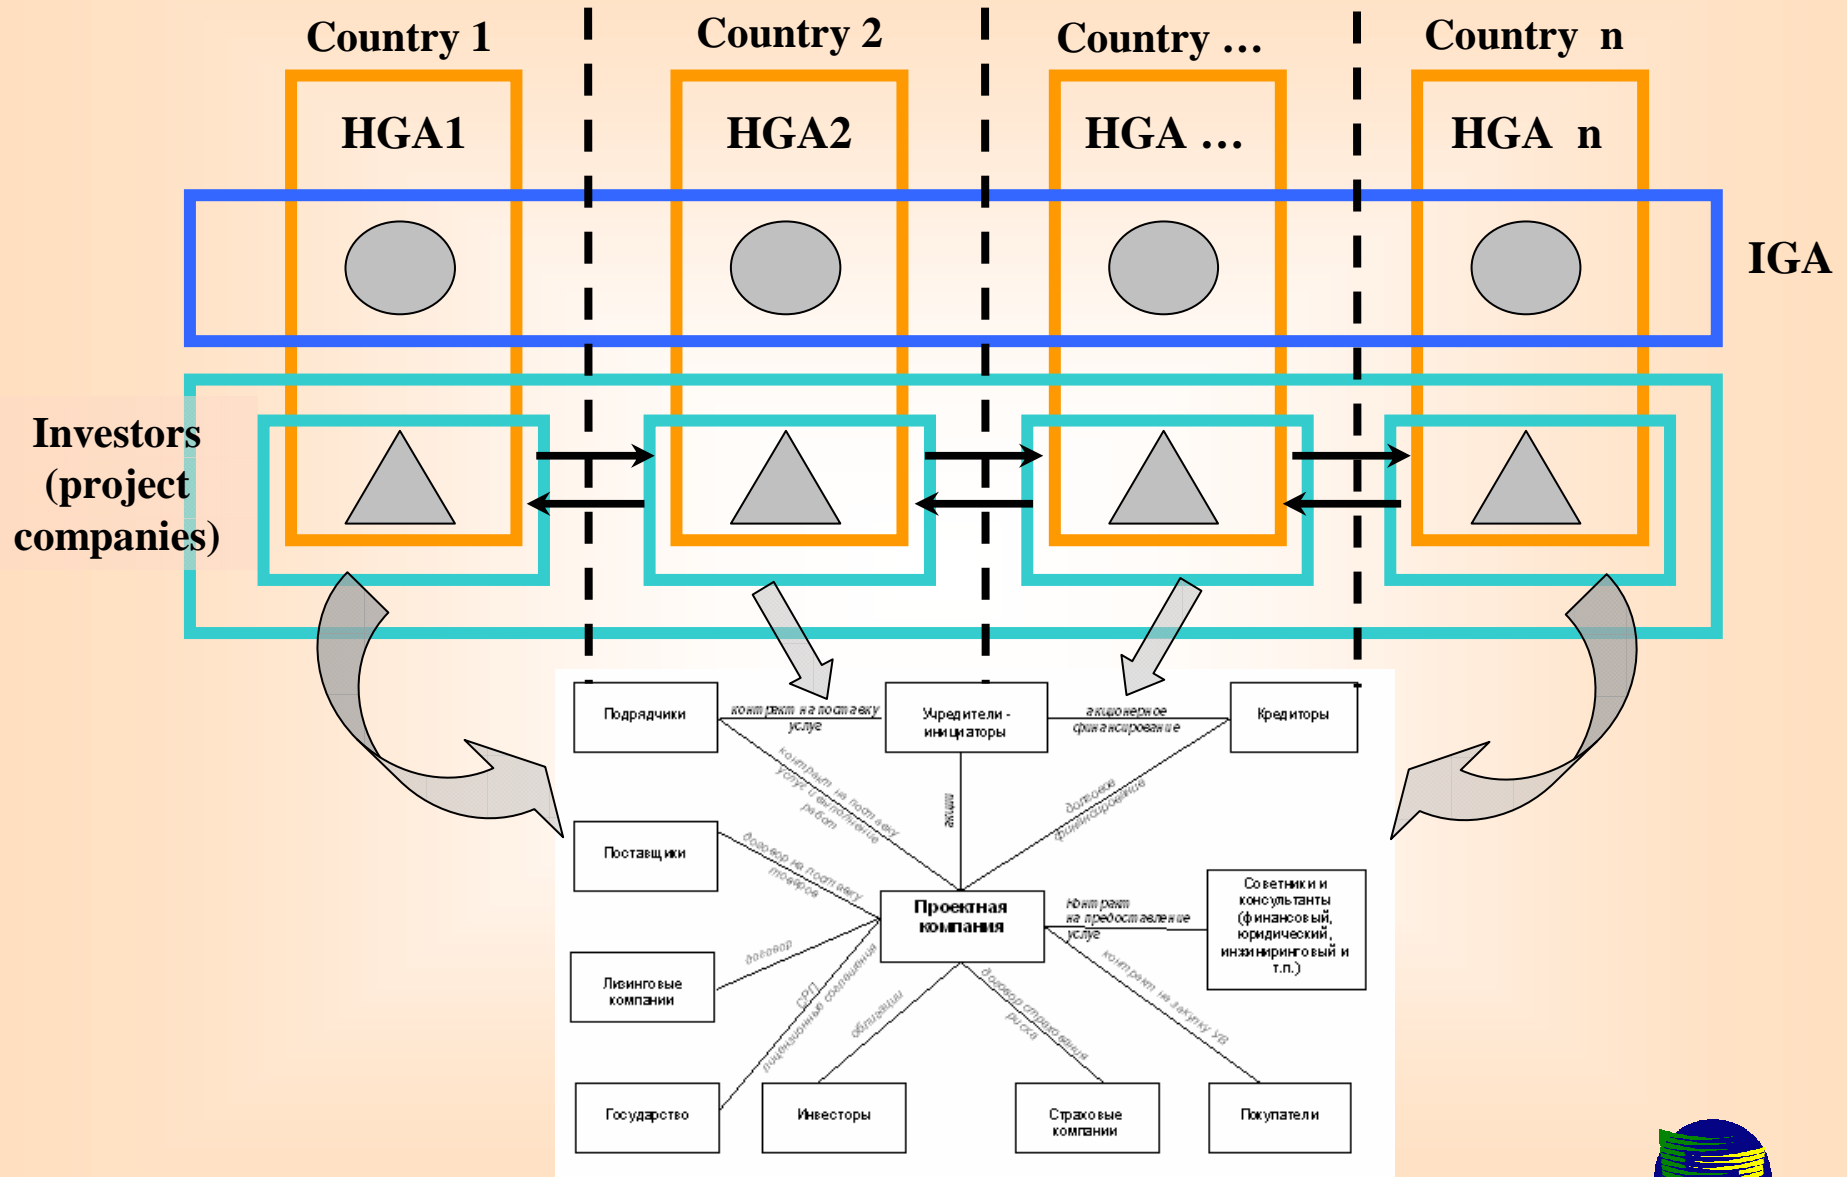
Country 1

Country 2

Country …

Country n

HGA1

HGA2

HGA …

HGA n

IGA

Investors (project companies)

Подрядчики

контракт на поставку услуг

Учредители - инициаторы

акционерное финансирование

Кредиторы

контракт на поставку услуг и выполнение работ

акции

долговое финансирование

Поставщики

договор на поставку товаров

Проектная компания

Контракт на предоставление услуг

Советники и консультанты (финансовый, юридический, инжиниринговый и т.п.)

Лизинговые компании

договор

СРП лицензионные соглашения

облигации

договор страхования риска

контракт на закупку УВ

Государство

Инвесторы

Страховые компании

Покупатели